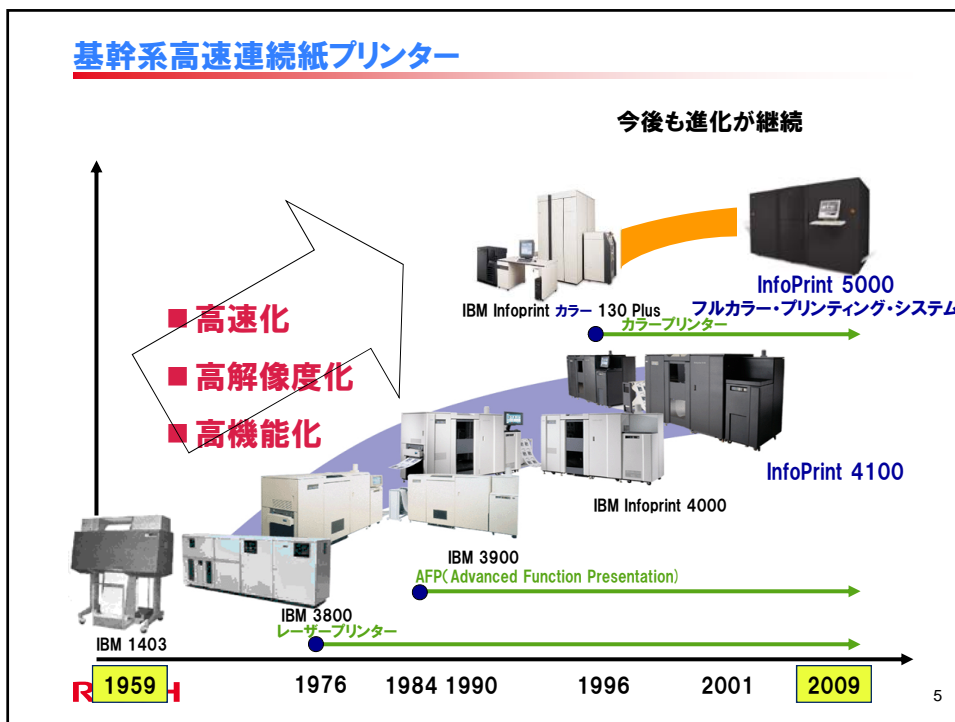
基幹系高速連続紙プリンター

今後も進化が継続

■ 高速化
■ 高解像度化
■ 高機能化

IBM Infoprint カラー 130 Plus

InfoPrint 5000
フルカラー・プリンティング・システム

カラープリンター

InfoPrint 4100

IBM Infoprint 4000

IBM 3900
AFP(Advanced Function Presentation)

IBM 3800
レーザープリンター

IBM 1403

R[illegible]H

| 1959 | 1976 | 1984 | 1990 | 1996 | 2001 | 2009 |
|---|---|---|---|---|---|---|

5